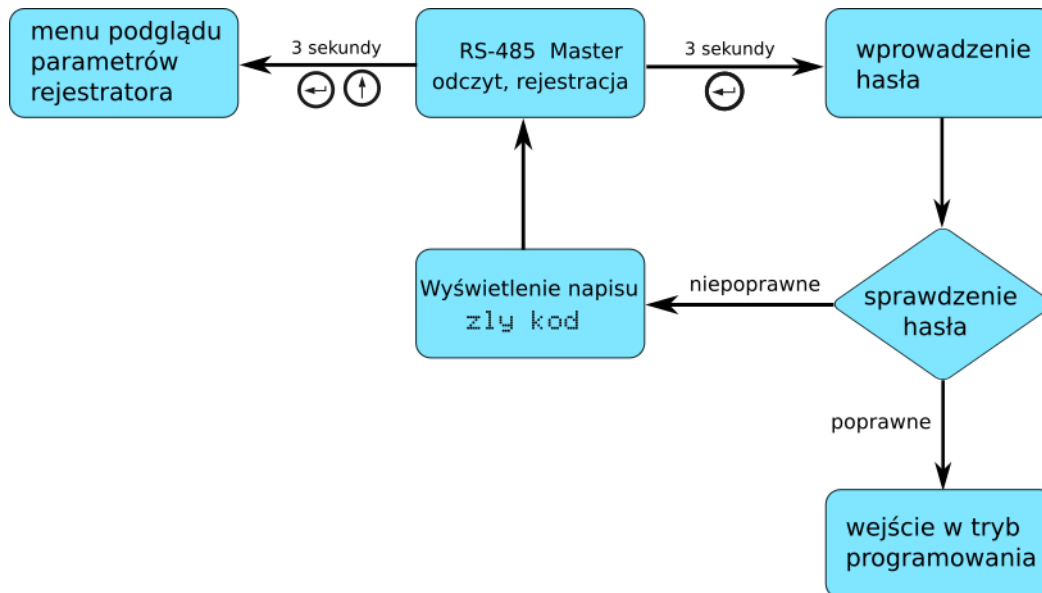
menu podglądu parametrów rejestratora

3 sekundy

RS-485 Master odczyt, rejestracja

3 sekundy

wprowadzenie hasła

Wyświetlenie napisu
zly kod

niepoprawne

sprawdzenie hasła

poprawne

wejście w tryb programowania